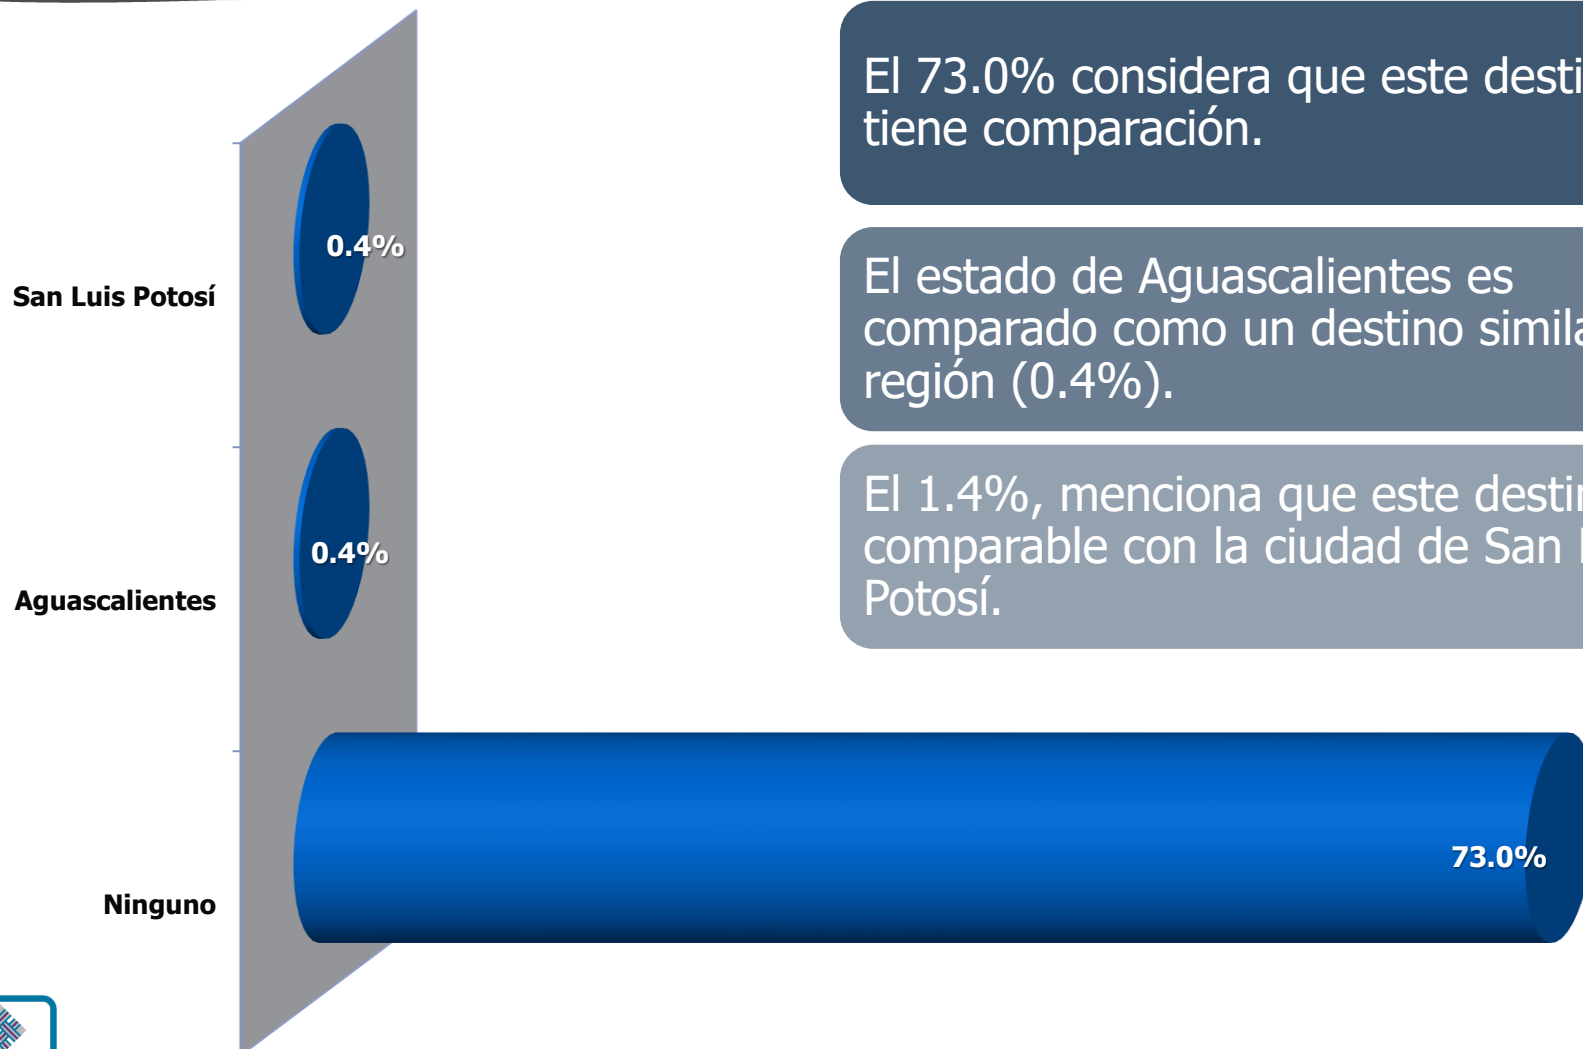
El 73.0% considera que este desti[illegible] tiene comparación.

El estado de Aguascalientes es comparado como un destino simila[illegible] región (0.4%).

El 1.4%, menciona que este desti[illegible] comparable con la ciudad de San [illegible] Potosí.

San Luis Potosí
0.4%
Aguascalientes
0.4%
Ninguno
73.0%